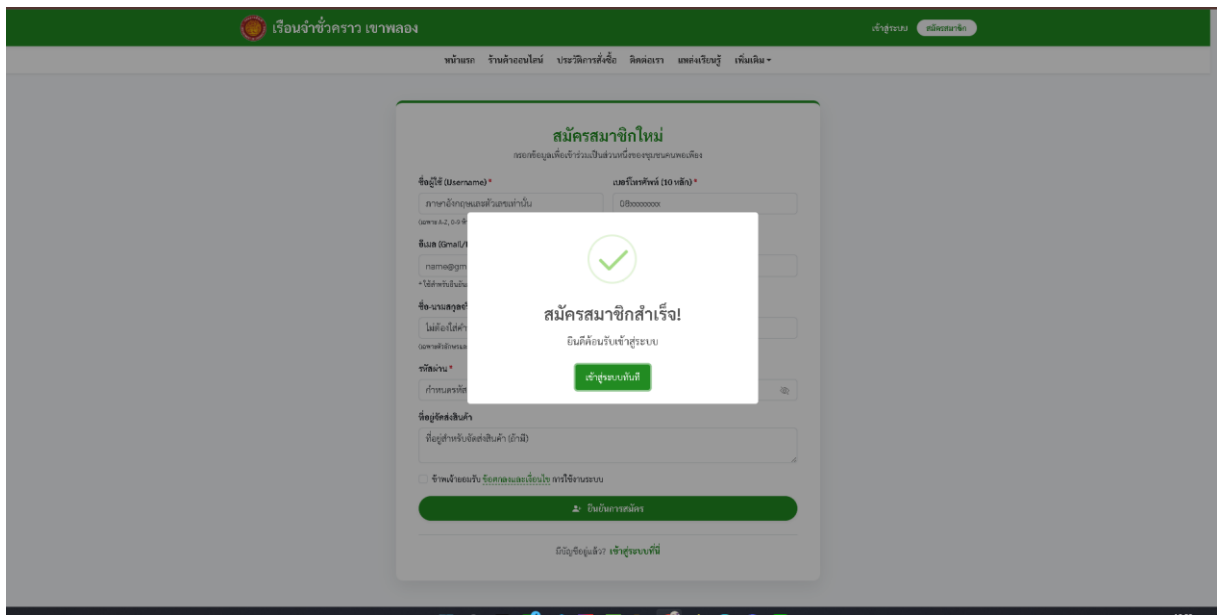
เรือนจำชั่วคราว เขาพลอง

เข้าสู่ระบบ สมัครสมาชิก

หน้าแรก ร้านค้าออนไลน์ ประวัติการสั่งซื้อ ติดต่อเรา แหล่งเรียนรู้ เพิ่มเติม

สมัครสมาชิกใหม่

กรอกข้อมูลเพื่อเข้าร่วมเป็นส่วนหนึ่งของชุมชนคนพอเพียง

ชื่อผู้ใช้ (Username) *

ภาษาอังกฤษและตัวเลขเท่านั้น

(เฉพาะ a-z, 0-9 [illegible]

เบอร์โทรศัพท์ (10 หลัก) *

08xxxxxxxx

อีเมล (Gmail/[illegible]

name@gm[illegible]

* ใช้สำหรับ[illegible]

ชื่อ-นามสกุล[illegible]

ไม่ต้องใส่คำ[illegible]

รหัสผ่าน *

กำหนดรหัส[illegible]

ที่อยู่จัดส่งสินค้า

ที่อยู่สำหรับจัดส่งสินค้า (ถ้ามี)

ข้าพเจ้ายอมรับ ข้อตกลงและเงื่อนไข การใช้งานระบบ

ยืนยันการสมัคร

มีบัญชีอยู่แล้ว? เข้าสู่ระบบที่นี่

สมัครสมาชิกสำเร็จ!

ยินดีต้อนรับเข้าสู่ระบบ

เข้าสู่ระบบทันที